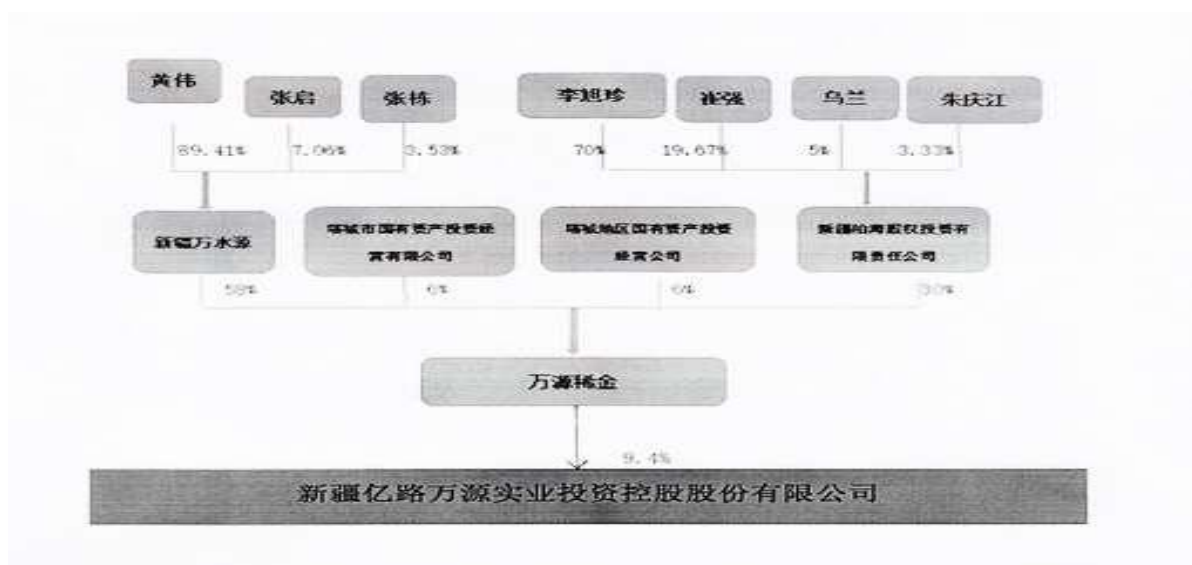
黄伟

张启

张栋

李旭珍

崔强

乌兰

朱庆江

89.41%

7.06%

3.53%

70%

19.67%

5%

3.33%

新疆万水源

塔城市国有资产投资经营有限公司

塔城地区国有资产投资经营公司

新疆柏海股权投资有限责任公司

58%

6%

6%

30%

万源稀金

9.4%

新疆亿路万源实业投资控股股份有限公司